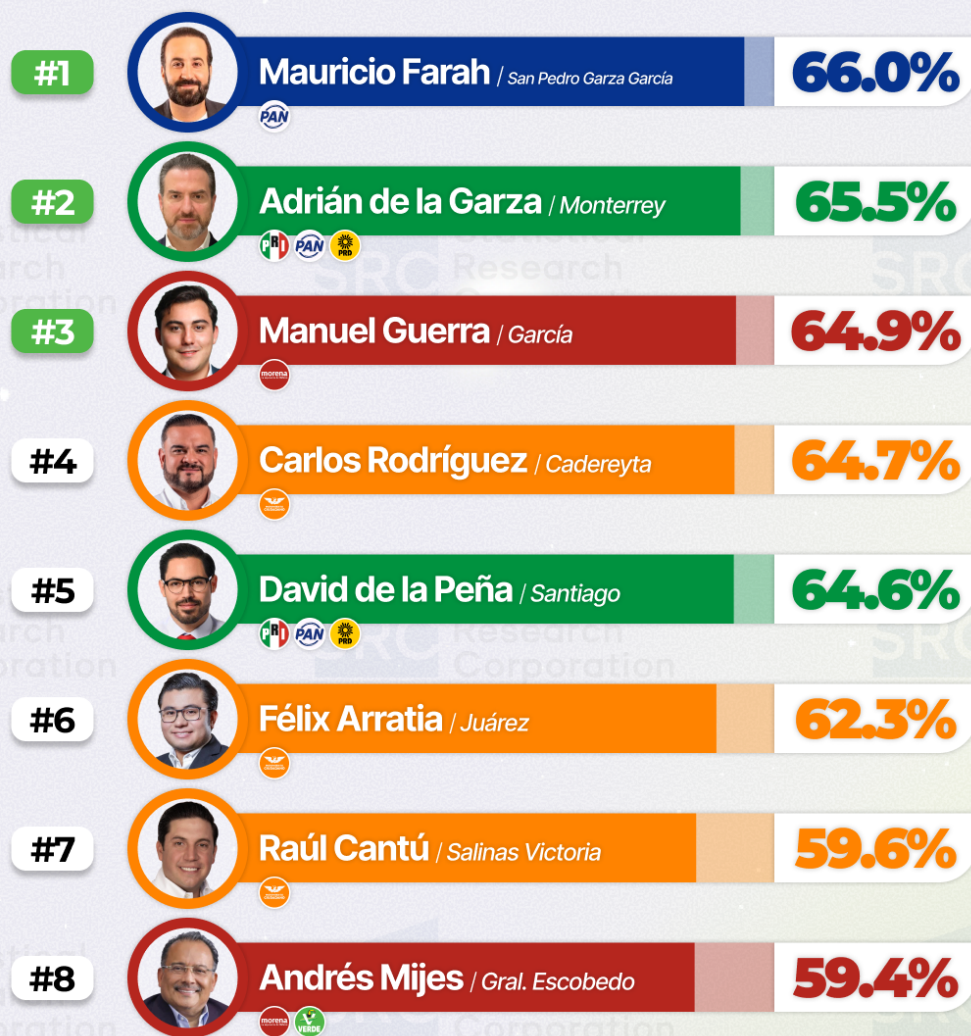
#1 Mauricio Farah / San Pedro Garza García 66.0%
PAN

#2 Adrián de la Garza / Monterrey 65.5%
PRI PAN PRD

#3 Manuel Guerra / García 64.9%
morena

#4 Carlos Rodríguez / Cadereyta 64.7%

#5 David de la Peña / Santiago 64.6%
PRI PAN PRD

#6 Félix Arratia / Juárez 62.3%

#7 Raúl Cantú / Salinas Victoria 59.6%

#8 Andrés Mijes / Gral. Escobedo 59.4%
morena VERDE

SRC Statistical Research Corporation